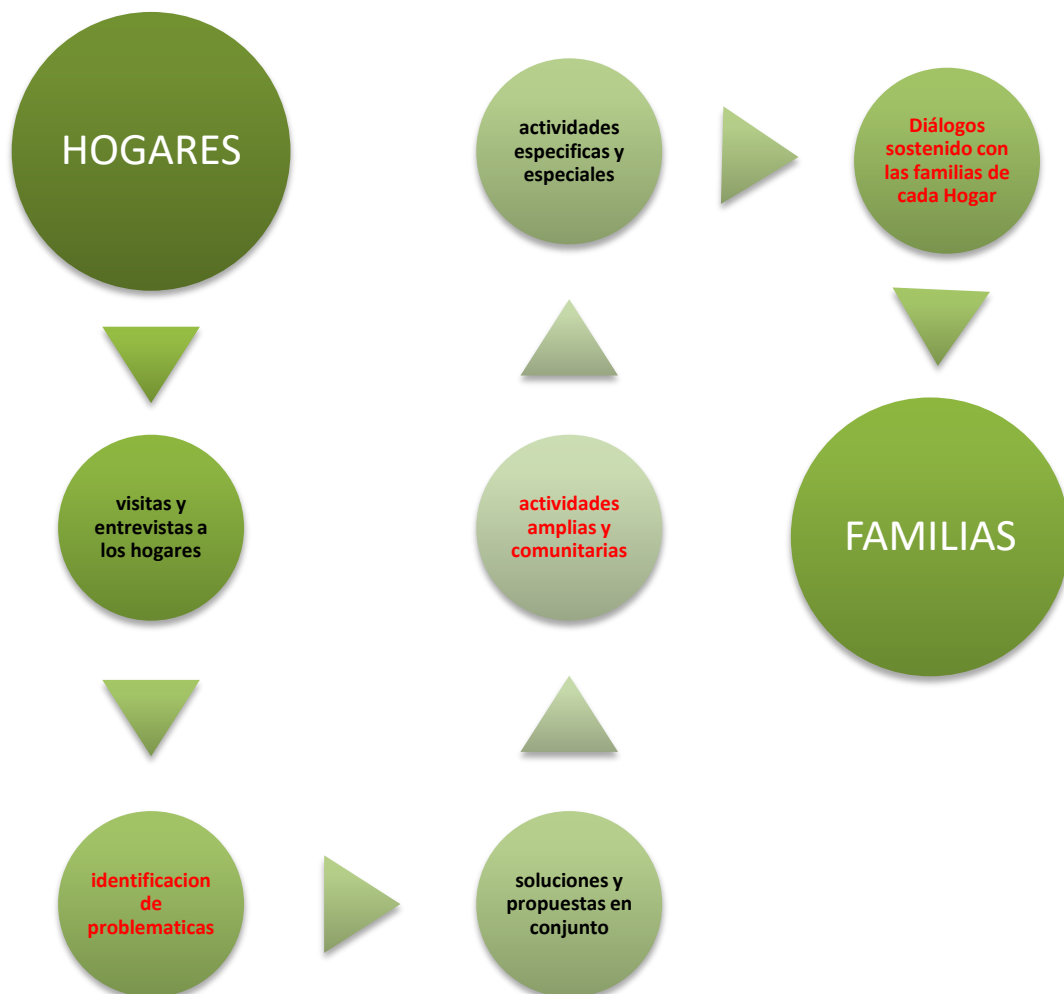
HOGARES

visitas y entrevistas a los hogares

identificacion de problematicas

soluciones y propuestas en conjunto

actividades amplias y comunitarias

actividades especificas y especiales

Diálogos sostenido con las familias de cada Hogar

FAMILIAS